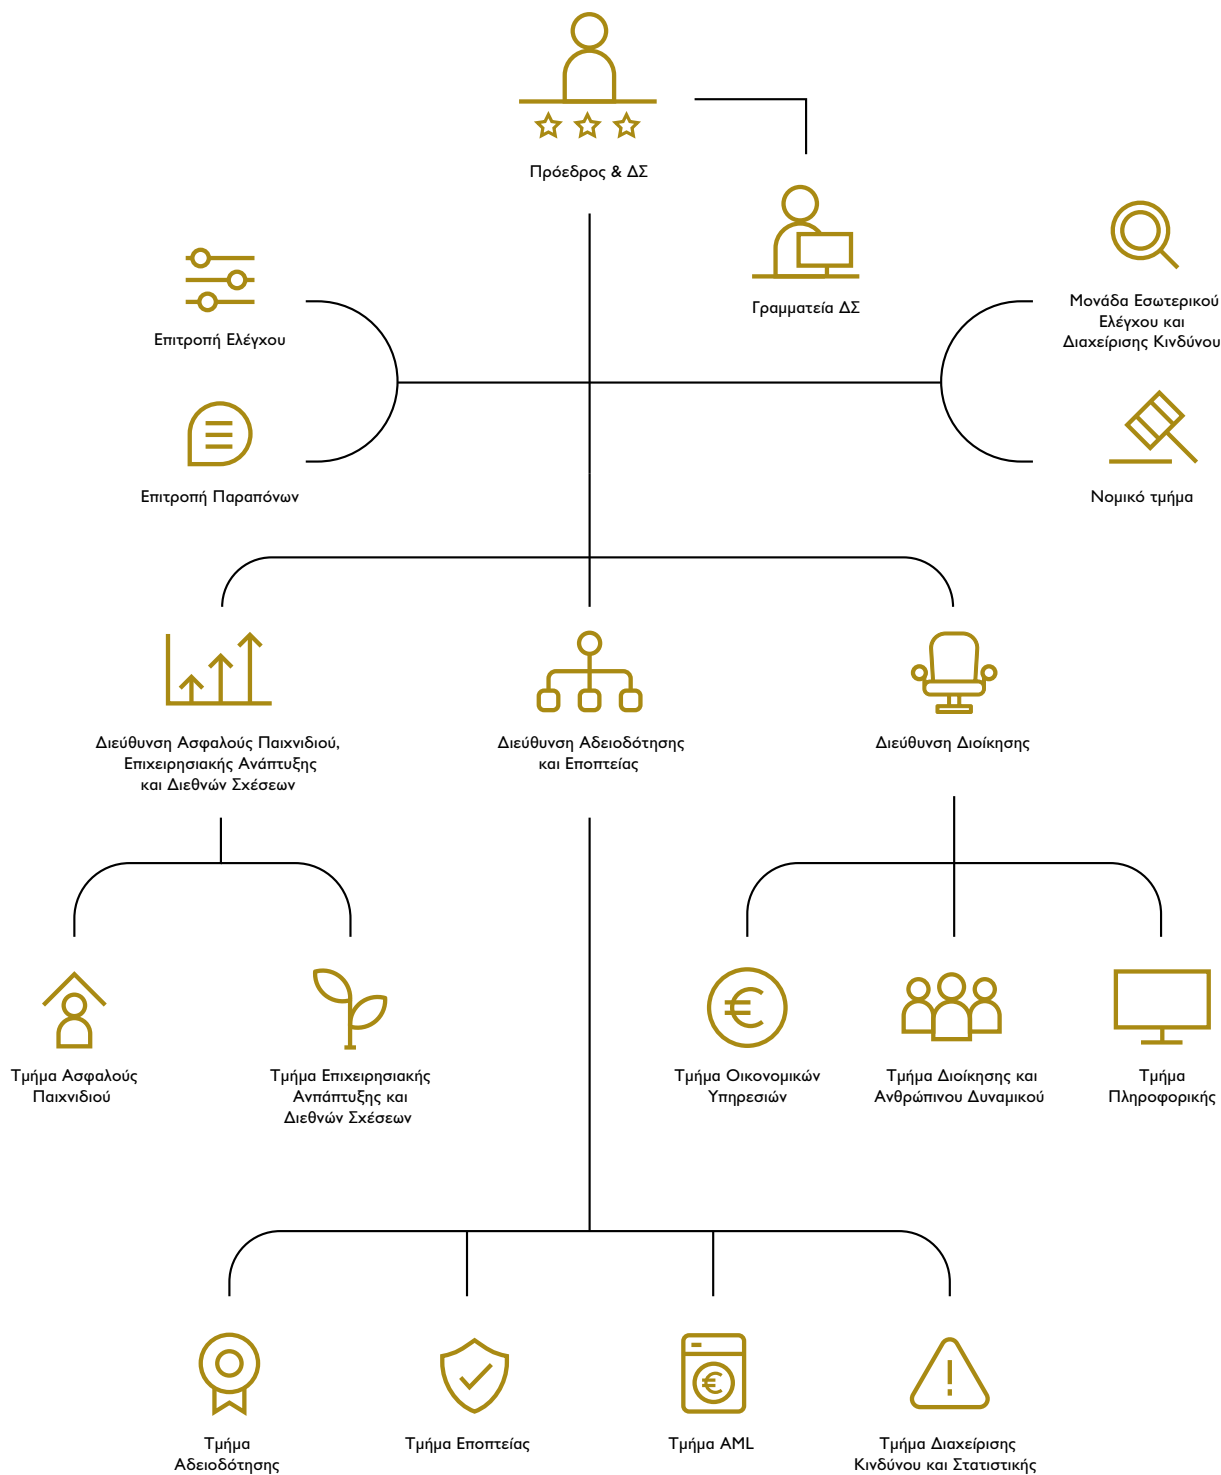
Πρόεδρος & ΔΣ

Γραμματεία ΔΣ

Επιτροπή Ελέγχου

Επιτροπή Παραπόνων

Μονάδα Εσωτερικού Ελέγχου και Διαχείρισης Κινδύνου

Νομικό τμήμα

Διεύθυνση Ασφαλούς Παιχνιδιού, Επιχειρησιακής Ανάπτυξης και Διεθνών Σχέσεων

Διεύθυνση Αδειοδότησης και Εποπτείας

Διεύθυνση Διοίκησης

Τμήμα Ασφαλούς Παιχνιδιού

Τμήμα Επιχειρησιακής Ανπάπτυξης και Διεθνών Σχέσεων

Τμήμα Οικονομικών Υπηρεσιών

Τμήμα Διοίκησης και Ανθρώπινου Δυναμικού

Τμήμα Πληροφορικής

Τμήμα Αδειοδότησης

Τμήμα Εποπτείας

Τμήμα AML

Τμήμα Διαχείρισης Κινδύνου και Στατιστικής